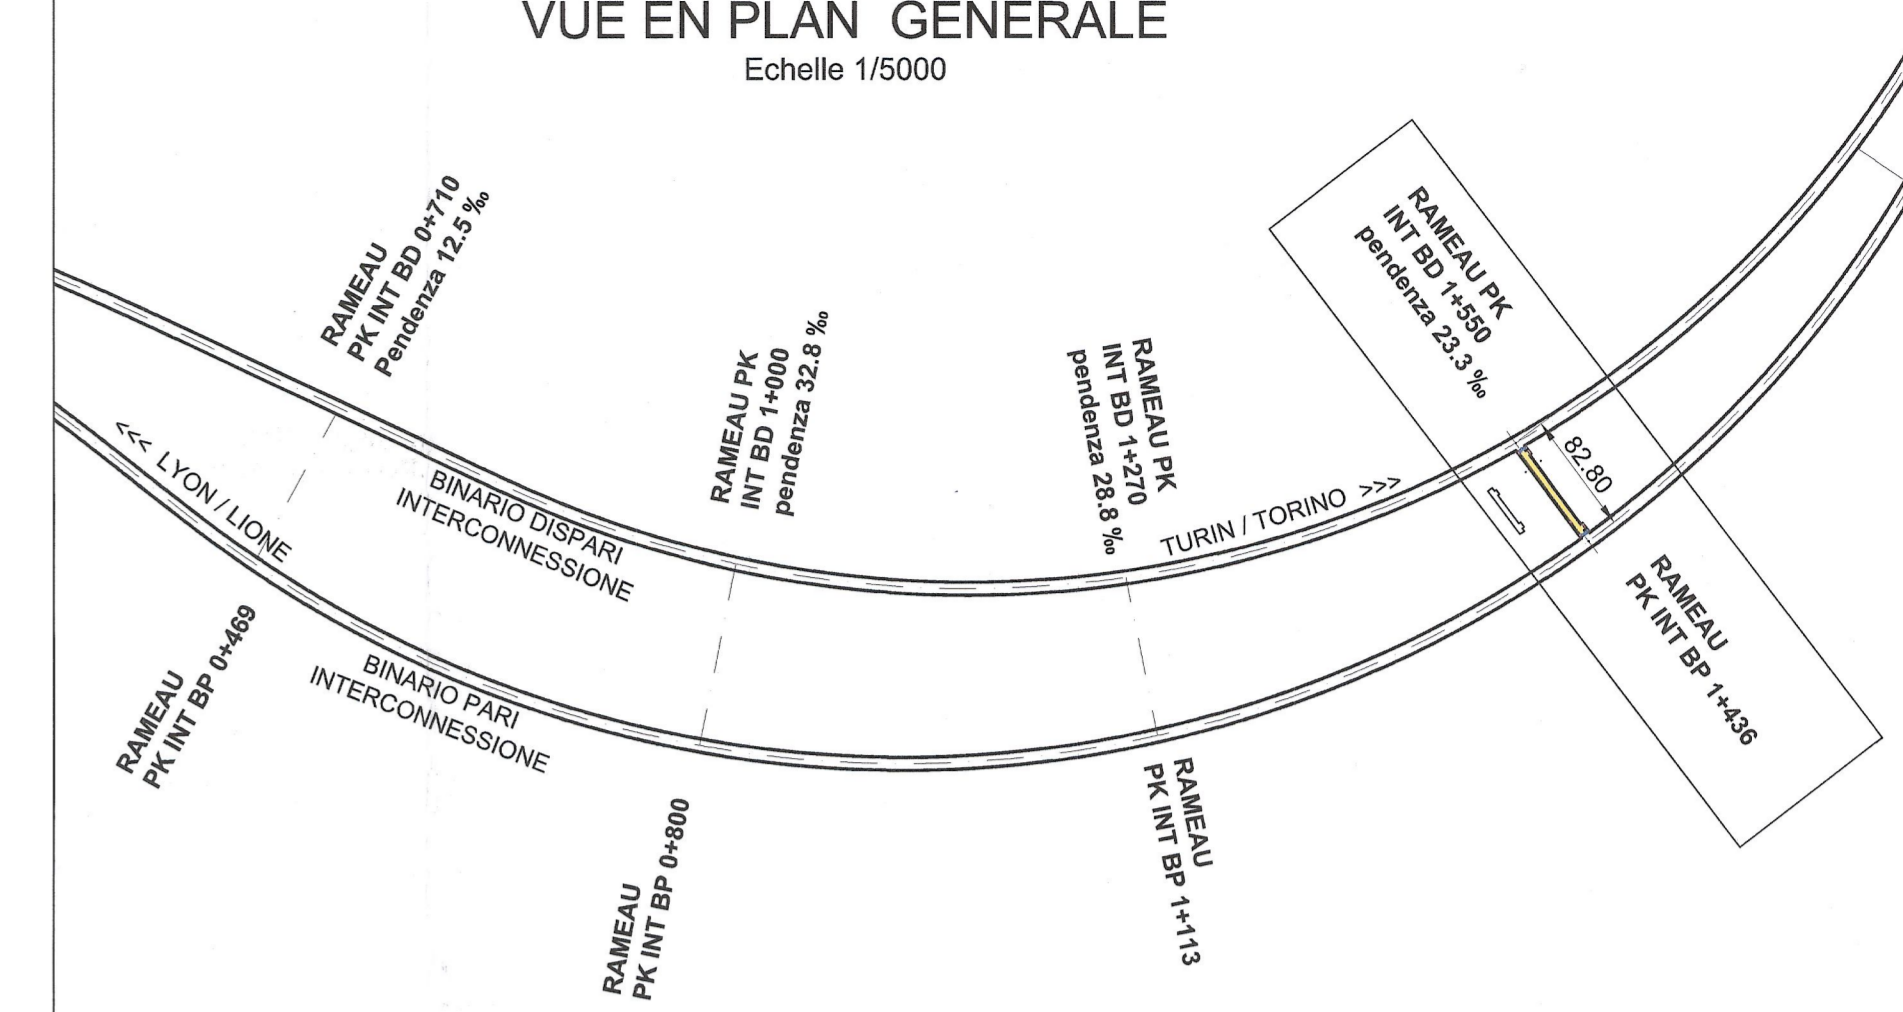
VUE EN PLAN GENERALE
Echelle 1/5000

RAMEAU
PK INT BD 0+710
Pendenza 12.5 ‰

RAMEAU PK
INT BD 1+000
pendenza 32.8 ‰

RAMEAU PK
INT BD 1+270
pendenza 28.8 ‰

RAMEAU PK
INT BD 1+550
pendenza 23.3 ‰

82.80

<<< LYON / LIONE

BINARIO DISPARI
INTERCONNESSIONE

TURIN / TORINO >>>

BINARIO PARI
INTERCONNESSIONE

RAMEAU
PK INT BP 0+469

RAMEAU
PK INT BP 0+800

RAMEAU
PK INT BP 1+113

RAMEAU
PK INT BP 1+436